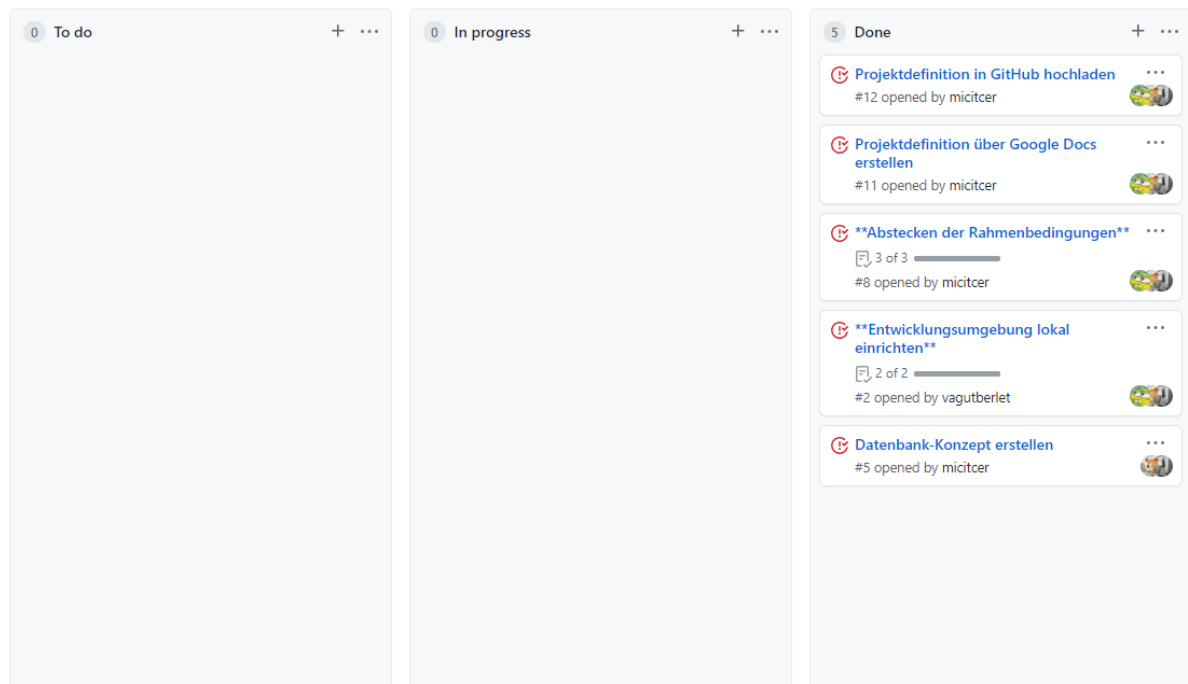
0 To do + ···

0 In progress + ···

5 Done + ···

Projektdefinition in GitHub hochladen ···
#12 opened by micitcer

Projektdefinition über Google Docs erstellen ···
#11 opened by micitcer

\*\*Abstecken der Rahmenbedingungen\*\* ···
3 of 3
#8 opened by micitcer

\*\*Entwicklungsumgebung lokal einrichten\*\* ···
2 of 2
#2 opened by vagutberlet

Datenbank-Konzept erstellen ···
#5 opened by micitcer